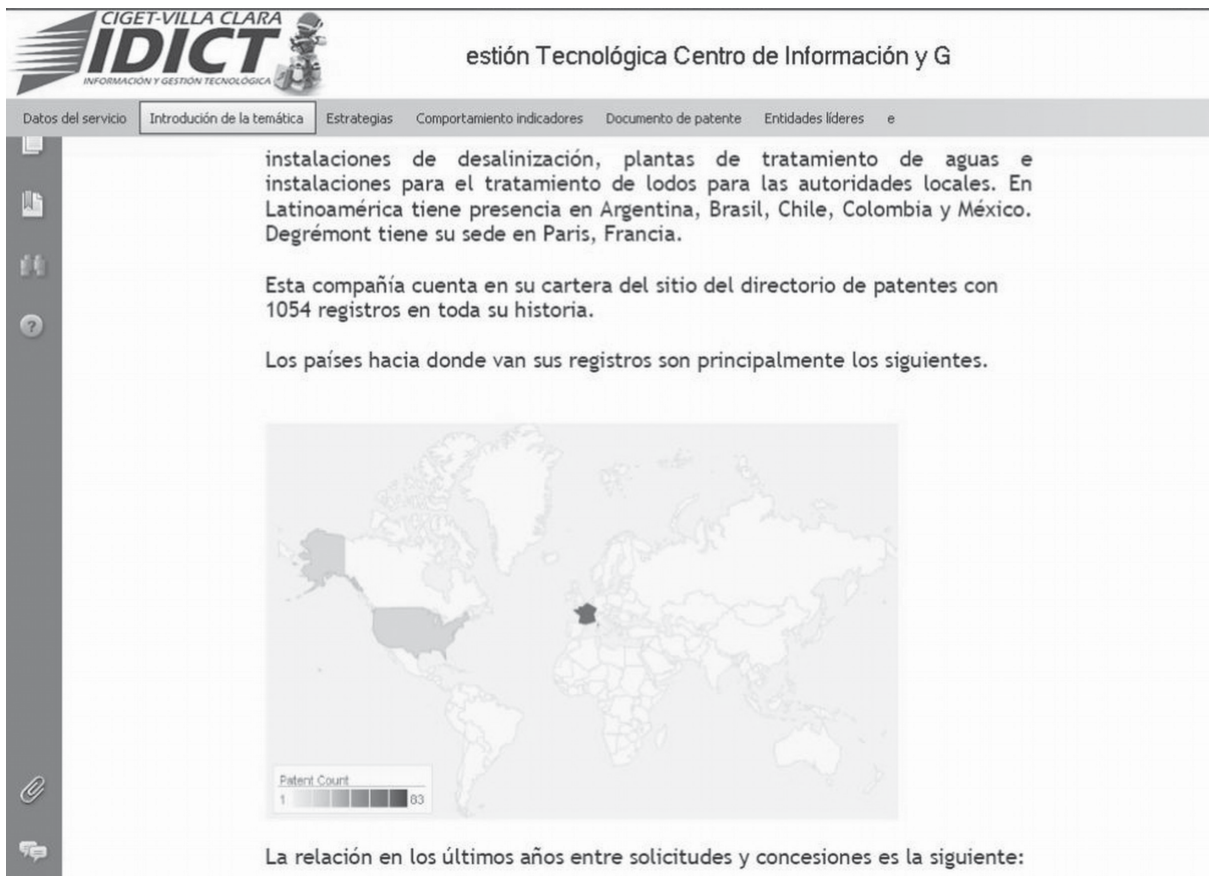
CIGET-VILLA CLARA
IDICT
INFORMACIÓN Y GESTIÓN TECNOLÓGICA

estión Tecnológica Centro de Información y G

Datos del servicio | Introdución de la temática | Estrategias | Comportamiento indicadores | Documento de patente | Entidades líderes | e

instalaciones de desalinización, plantas de tratamiento de aguas e instalaciones para el tratamiento de lodos para las autoridades locales. En Latinoamérica tiene presencia en Argentina, Brasil, Chile, Colombia y México. Degrémont tiene su sede en Paris, Francia.

Esta compañía cuenta en su cartera del sitio del directorio de patentes con 1054 registros en toda su historia.

Los países hacia donde van sus registros son principalmente los siguientes.

Patent Count
1 83

La relación en los últimos años entre solicitudes y concesiones es la siguiente: